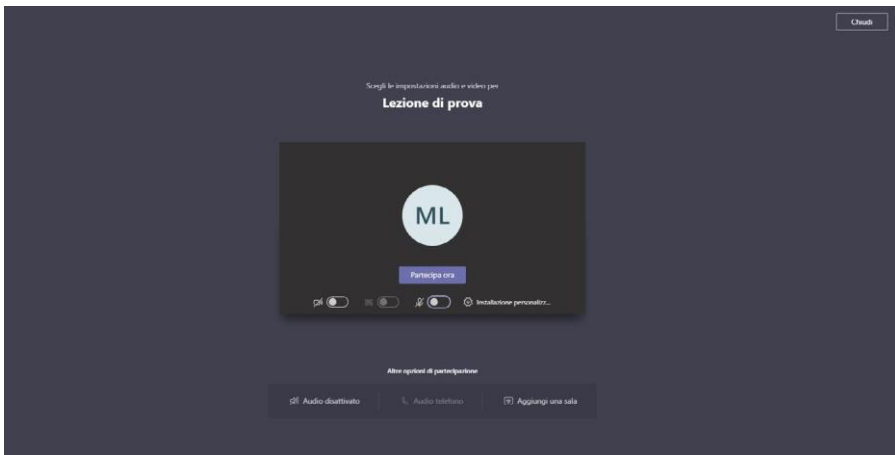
Chiudi

Scegli le impostazioni audio e video per

Lezione di prova

ML

Partecipa ora

Installazione personalizz...

Altre opzioni di partecipazione

Audio disattivato

Audio telefono

Aggiungi una sala